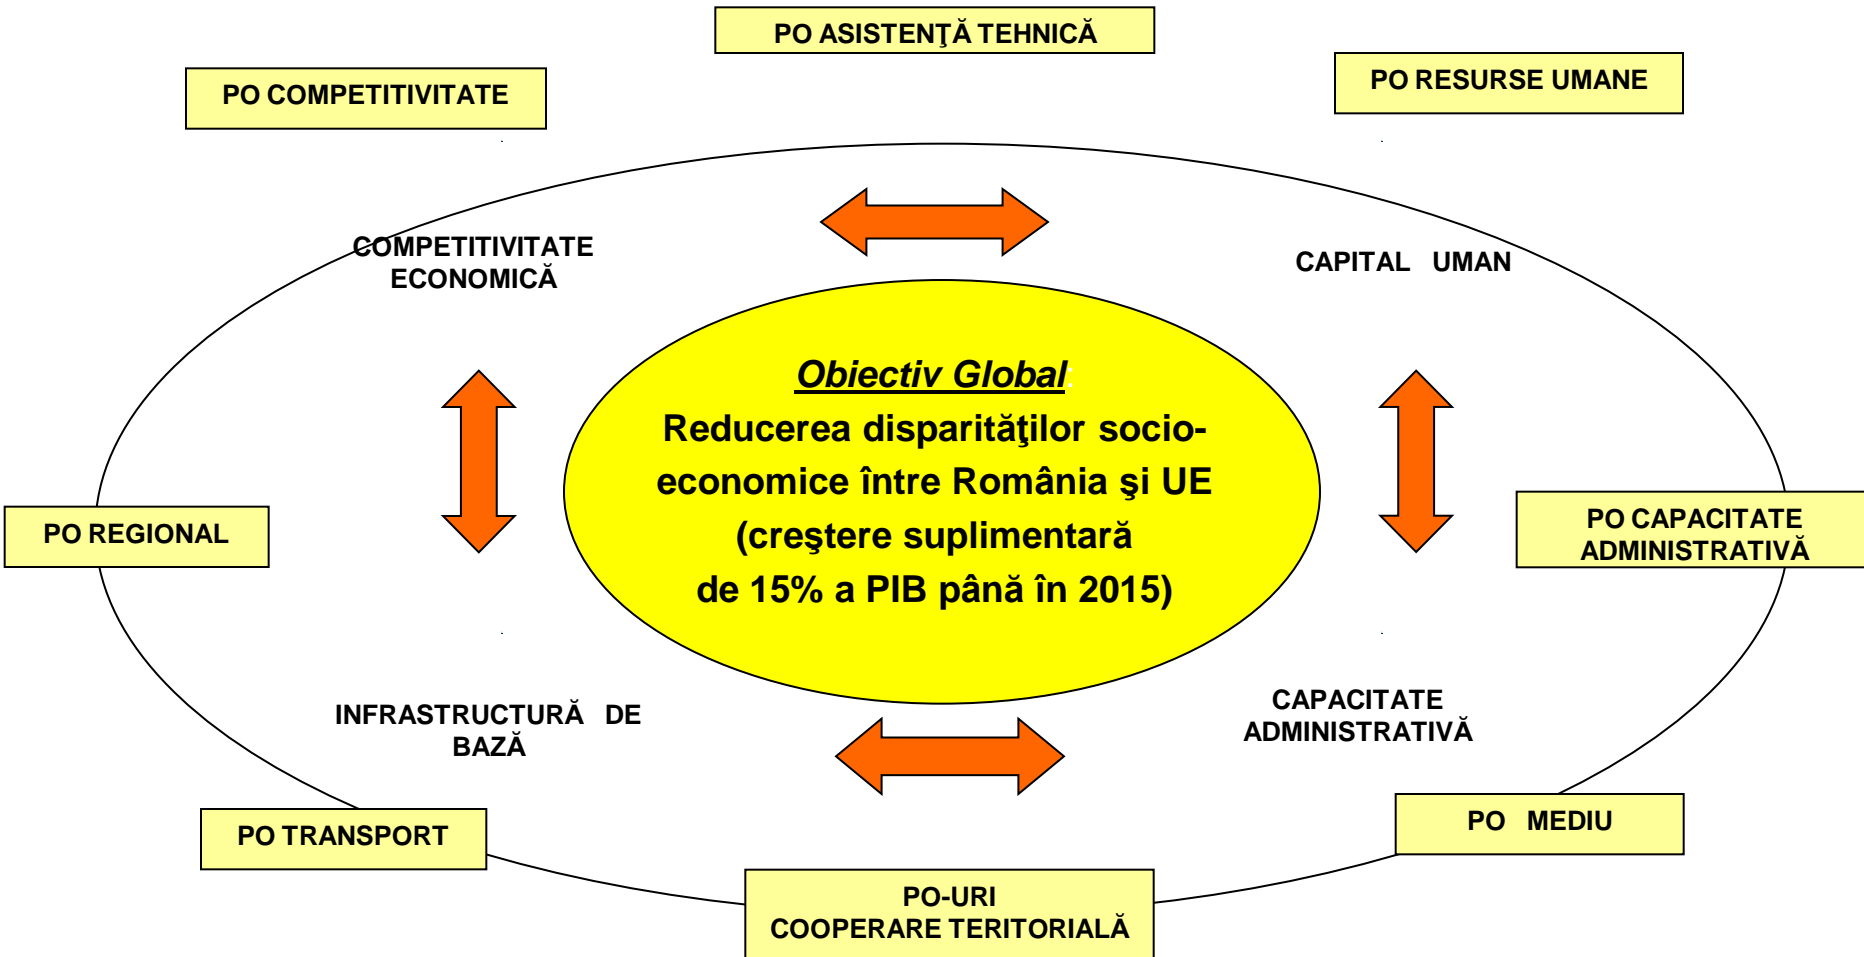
PO ASISTENŢĂ TEHNICĂ

PO COMPETITIVITATE

PO RESURSE UMANE

COMPETITIVITATE ECONOMICĂ

CAPITAL UMAN

Obiectiv Global:
Reducerea disparităţilor socio-economice între România şi UE (creştere suplimentară de 15% a PIB până în 2015)

PO REGIONAL

PO CAPACITATE ADMINISTRATIVĂ

INFRASTRUCTURĂ DE BAZĂ

CAPACITATE ADMINISTRATIVĂ

PO TRANSPORT

PO MEDIU

PO-URI COOPERARE TERITORIALĂ